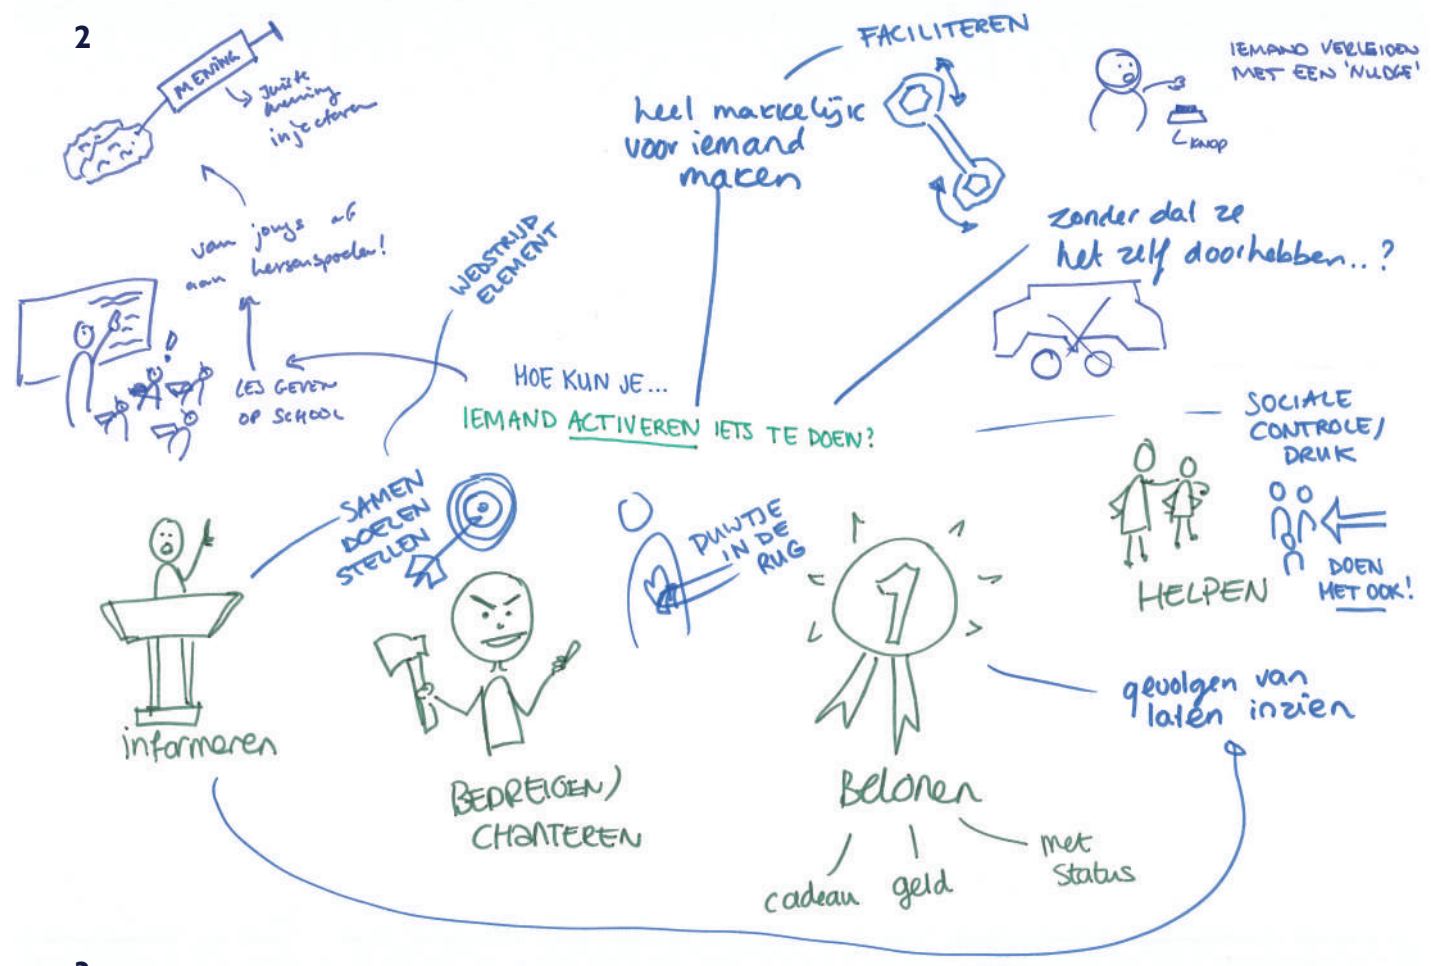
2

MENING

juiste mening injecteren

van jongs af aan hersenspoelen!

LES GEVEN OP SCHOOL

WEDSTRIJD ELEMENT

FACILITEREN

heel makkelijk voor iemand maken

IEMAND VERLEIDEN MET EEN 'NUDGE'

KNOP

zonder dat ze het zelf doorhebben..?

HOE KUN JE...
IEMAND ACTIVEREN IETS TE DOEN?

SOCIALE CONTROLE/ DRUK

SAMEN DOELEN STELLEN

DUWTJE IN DE RUG

HELPEN

DOEN MET OOK!

informeren

BEDREIGEN/ CHANTEREN

1

Belonen

cadeau

geld

met status

gevolgen van laten inzien